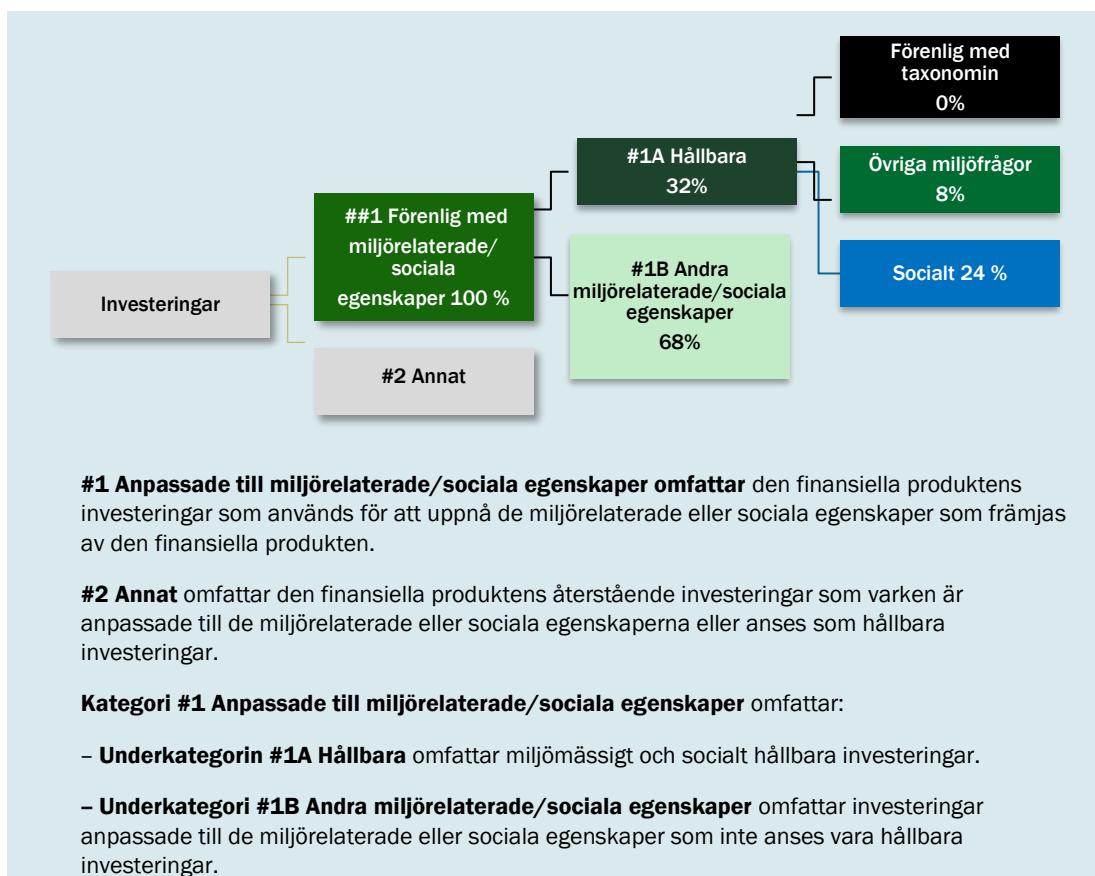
Förenlig med taxonomin 0%

#1A Hållbara 32%

Övriga miljöfrågor 8%

##1 Förenlig med miljörelaterade/ sociala egenskaper 100 %

#1B Andra miljörelaterade/sociala egenskaper 68%

Socialt 24 %

Investeringar

#2 Annat

**#1 Anpassade till miljörelaterade/sociala egenskaper omfattar** den finansiella produktens investeringar som används för att uppnå de miljörelaterade eller sociala egenskaper som främjas av den finansiella produkten.

**#2 Annat** omfattar den finansiella produktens återstående investeringar som varken är anpassade till de miljörelaterade eller sociala egenskaperna eller anses som hållbara investeringar.

**Kategori #1 Anpassade till miljörelaterade/sociala egenskaper** omfattar:

– **Underkategorin #1A Hållbara** omfattar miljömässigt och socialt hållbara investeringar.

**– Underkategori #1B Andra miljörelaterade/sociala egenskaper** omfattar investeringar anpassade till de miljörelaterade eller sociala egenskaper som inte anses vara hållbara investeringar.